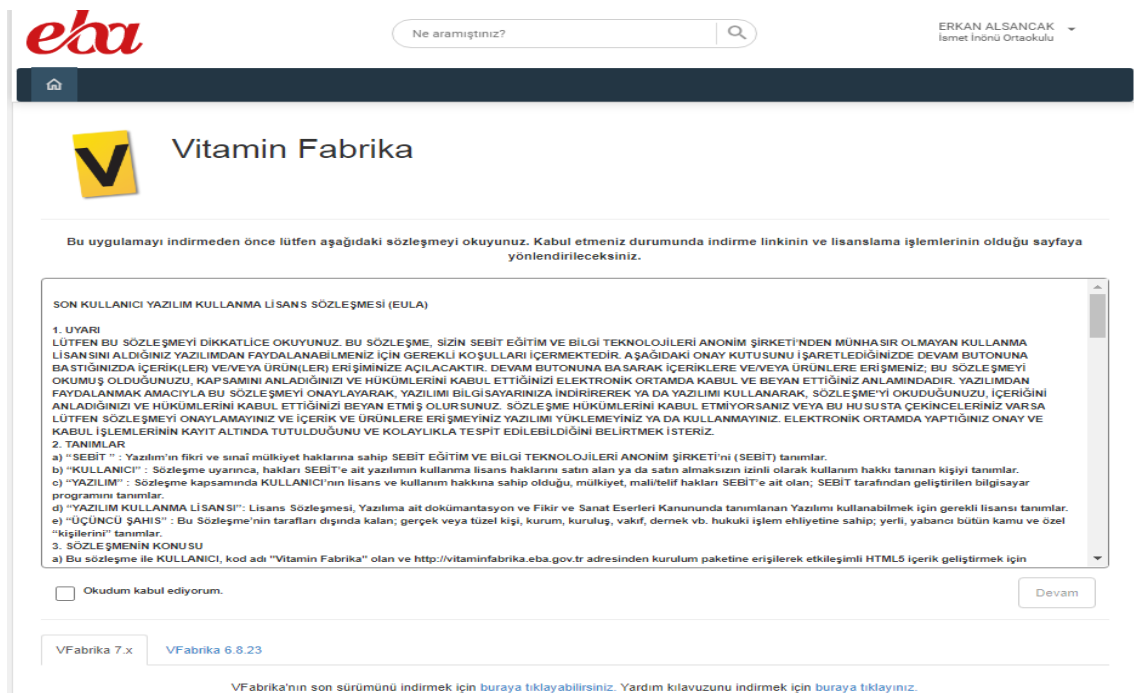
eba

Ne aramıştınız?

ERKAN ALSANCAK
İsmet İnönü Ortaokulu

Vitamin Fabrika

Bu uygulamayı indirmeden önce lütfen aşağıdaki sözleşmeyi okuyunuz. Kabul etmeniz durumunda indirme linkinin ve lisanslama işlemlerinin olduğu sayfaya yönlendirileceksiniz.

SON KULLANICI YAZILIM KULLANMA LİSANS SÖZLEŞMESİ (EULA)

1. UYARI
LÜTFEN BU SÖZLEŞMEYİ DİKKATLİCE OKUYUNUZ. BU SÖZLEŞME, SİZİN SEBİT EĞİTİM VE BİLGİ TEKNOLOJİLERİ ANONİM ŞİRKETİ'NDEN MÜNHASIR OLMAYAN KULLANMA LİSANSINI ALDIĞINIZ YAZILIMDAN FAYDALANABİLMENİZ İÇİN GEREKLİ KOŞULLARI İÇERMEKTEDİR. AŞAĞIDAKİ ONAY KUTUSUNU İŞARETLEDİĞİNİZDE DEVAM BUTONUNA BASTIĞINIZDA İÇERİK(LER) VE/VEYA ÜRÜN(LER) ERİŞİMİNİZE AÇILACAKTIR. DEVAM BUTONUNA BASARAK İÇERİKLERE VE/VEYA ÜRÜNLERE ERİŞMENİZ; BU SÖZLEŞMEYİ OKUMUŞ OLDUĞUNUZU, KAPSAMINI ANLADIĞINIZI VE HÜKÜMLERİNİ KABUL ETTİĞİNİZİ ELEKTRONİK ORTAMDA KABUL VE BEYAN ETTİĞİNİZ ANLAMINDADIR. YAZILIMDAN FAYDALANMAK AMACIYLA BU SÖZLEŞMEYİ ONAYLAYARAK, YAZILIMI BİLGİSAYARINIZA İNDİRİREREK VA DA YAZILIMI KULLANARAK, SÖZLEŞME'Yİ OKUDUĞUNUZU, İÇERİĞİNİ ANLADIĞINIZI VE HÜKÜMLERİNİ KABUL ETTİĞİNİZİ BEYAN ETMİŞ OLURSUNUZ. SÖZLEŞME HÜKÜMLERİNİ KABUL ETMİYORSANIZ VEYA BU HUSUSTA ÇEKİNCELERİNİZ VARSA LÜTFEN SÖZLEŞMEYİ ONAYLAMAYINIZ VE İÇERİK VE ÜRÜNLERE ERİŞMEYİNİZ YAZILIMI YÜKLEMEYİNİZ YA DA KULLANMAYINIZ. ELEKTRONİK ORTAMDA YAPTIĞINIZ ONAY VE KABUL İŞLEMLERİNİN KAYIT ALTINDA TUTULDUĞUNU VE KOLAYLIKLA TESPİT EDİLEBİLDİĞİNİ BELİRTMEK İSTERİZ.
2. TANIMLAR
a) "SEBİT " : Yazılım'ın fikri ve sınaî mülkiyet haklarına sahip SEBİT EĞİTİM VE BİLGİ TEKNOLOJİLERİ ANONİM ŞİRKETİ'ni (SEBİT) tanımlar.
b) "KULLANICI" : Sözleşme uyarınca, hakları SEBİT'e ait yazılımın kullanma lisans haklarını satın alan ya da satın almaksızın izinli olarak kullanım hakkı tanınan kişiyi tanımlar.
c) "YAZILIM" : Sözleşme kapsamında KULLANICI'nın lisans ve kullanım hakkına sahip olduğu, mülkiyet, mali/telif hakları SEBİT'e ait olan; SEBİT tarafından geliştirilen bilgisayar programını tanımlar.
d) "YAZILIM KULLANMA LİSANSI": Lisans Sözleşmesi, Yazılıma ait dokümantasyon ve Fikir ve Sanat Eserleri Kanununda tanımlanan Yazılımı kullanabilmek için gerekli lisansı tanımlar.
e) "ÜÇÜNCÜ ŞAHIS" : Bu Sözleşme'nin tarafları dışında kalan; gerçek veya tüzel kişi, kurum, kuruluş, vakıf, dernek vb. hukuki işlem ehliyetine sahip; yerli, yabancı bütün kamu ve özel "kişilerini" tanımlar.
3. SÖZLEŞMENİN KONUSU
a) Bu sözleşme ile KULLANICI, kod adı "Vitamin Fabrika" olan ve http://vitaminfabrika.eba.gov.tr adresinden kurulum paketine erişilerek etkileşimli HTML5 içerik geliştirmek için

Okudum kabul ediyorum.

Devam

VFabrika 7.x
VFabrika 6.8.23

VFabrika'nın son sürümünü indirmek için buraya tıklayabilirsiniz. Yardım kılavuzunu indirmek için buraya tıklayınız.